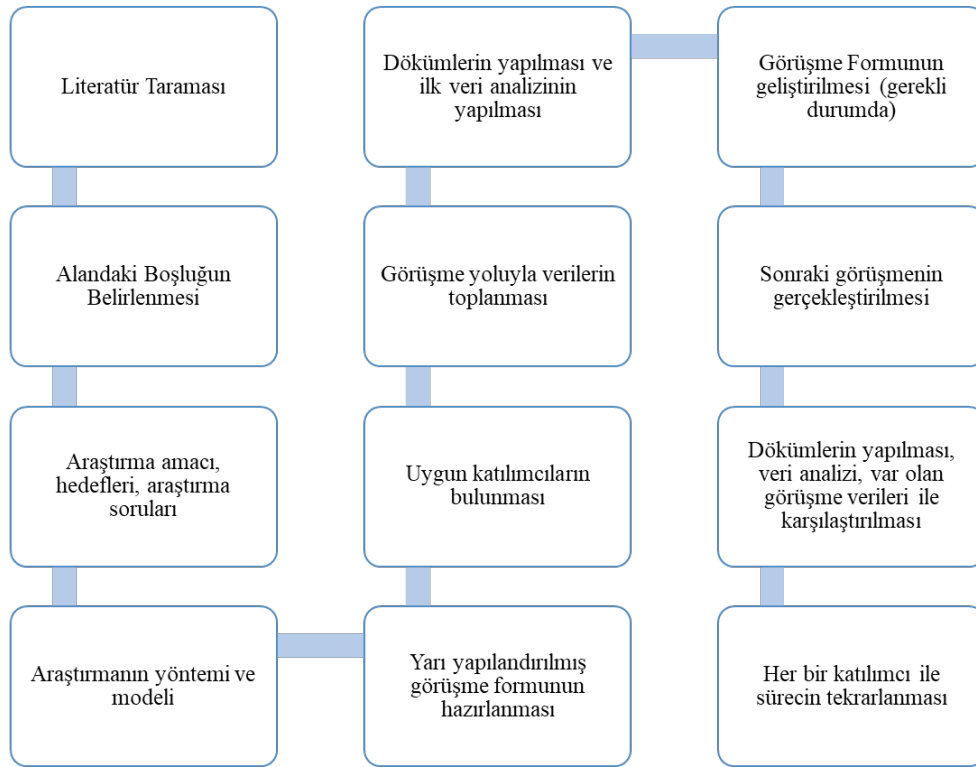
Literatür Taraması

Alandaki Boşluğun Belirlenmesi

Araştırma amacı, hedefleri, araştırma soruları

Araştırmanın yöntemi ve modeli

Yarı yapılandırılmış görüşme formunun hazırlanması

Uygun katılımcıların bulunması

Görüşme yoluyla verilerin toplanması

Dökümlerin yapılması ve ilk veri analizinin yapılması

Görüşme Formunun geliştirilmesi (gerekli durumda)

Sonraki görüşmenin gerçekleştirilmesi

Dökümlerin yapılması, veri analizi, var olan görüşme verileri ile karşılaştırılması

Her bir katılımcı ile sürecin tekrarlanması